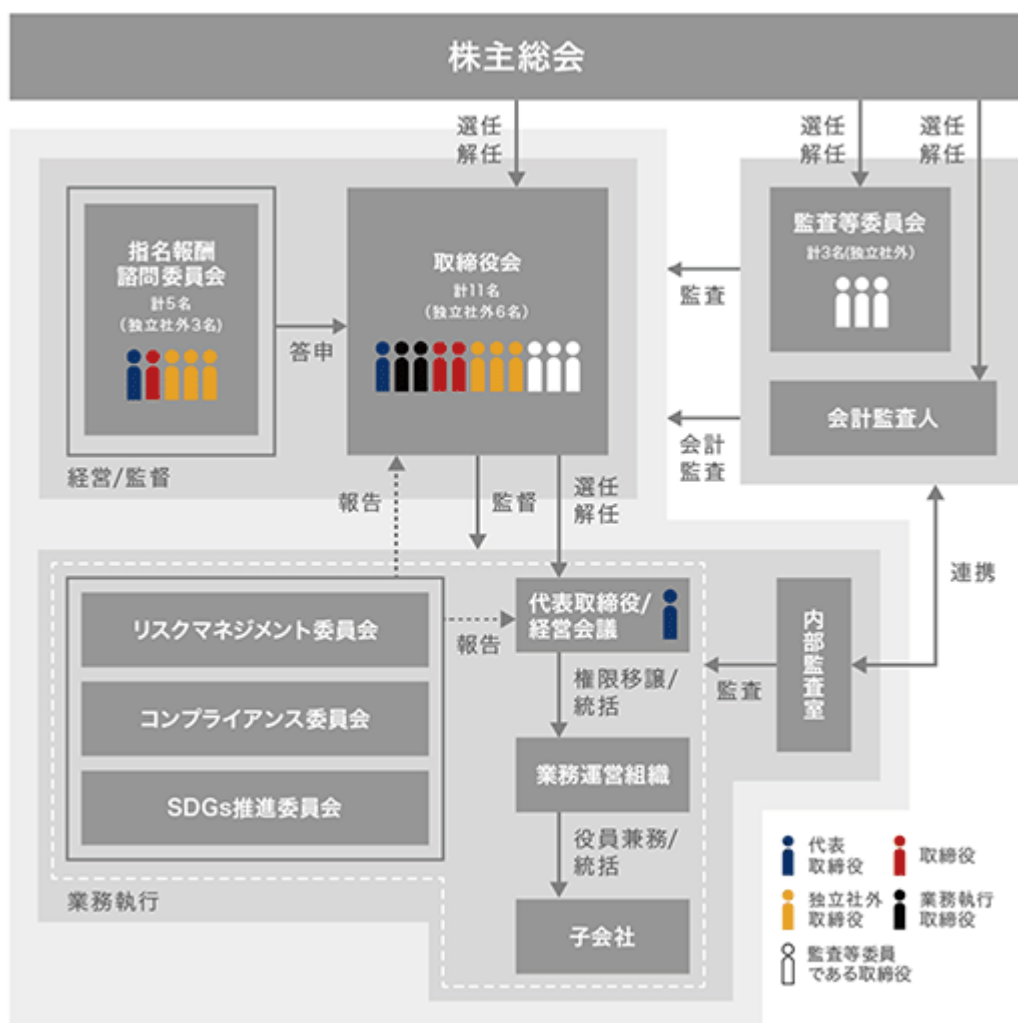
株主総会

選任
解任

選任
解任

選任
解任

指名報酬
諮問委員会
計5名
（独立社外3名）

答申

取締役会
計11名
（独立社外6名）

監査等委員会
計3名(独立社外)

監査

会計監査人

会計
監査

経営/監督

報告

監督

選任
解任

連携

リスクマネジメント委員会

コンプライアンス委員会

SDGs推進委員会

報告

代表取締役/
経営会議

権限移譲/
統括

業務運営組織

役員兼務/
統括

子会社

監査

内部監査室

業務執行

代表
取締役

取締役

独立社外
取締役

業務執行
取締役

監査等委員
である取締役